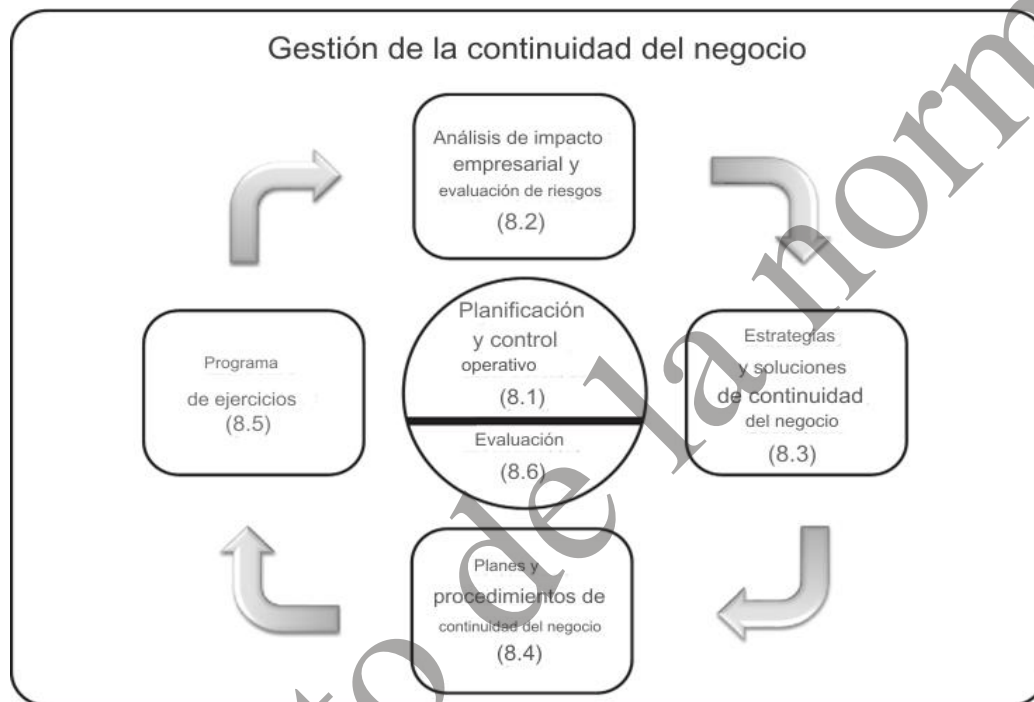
Gestión de la continuidad del negocio

Análisis de impacto empresarial y evaluación de riesgos (8.2)

Planificación y control operativo (8.1)

Evaluación (8.6)

Programa de ejercicios (8.5)

Estrategias y soluciones de continuidad del negocio (8.3)

Planes y procedimientos de continuidad del negocio (8.4)

...to de la norm...